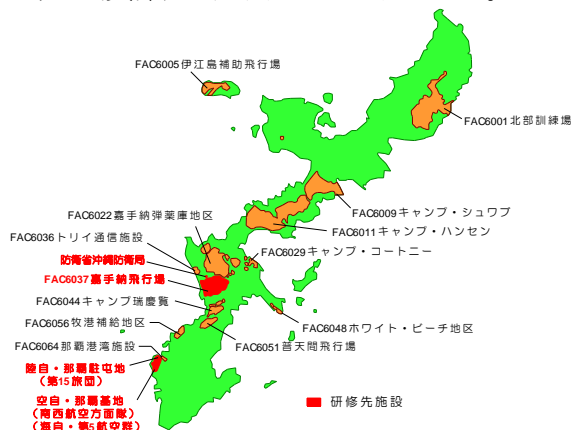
FAC6005伊江島補助飛行場

FAC6001北部訓練場

FAC6009キャンプ・シュワブ

FAC6022嘉手納弾薬庫地区

FAC6011キャンプ・ハンセン

FAC6036トリイ通信施設

FAC6029キャンプ・コートニー

防衛省沖縄防衛局

FAC6037嘉手納飛行場

FAC6044キャンプ瑞慶覧

FAC6056牧港補給地区

FAC6048ホワイト・ビーチ地区

FAC6064那覇港湾施設

FAC6051普天間飛行場

陸自・那覇駐屯地
（第15旅団）

研修先施設

空自・那覇基地
（南西航空方面隊）
（海自・第5航空群）